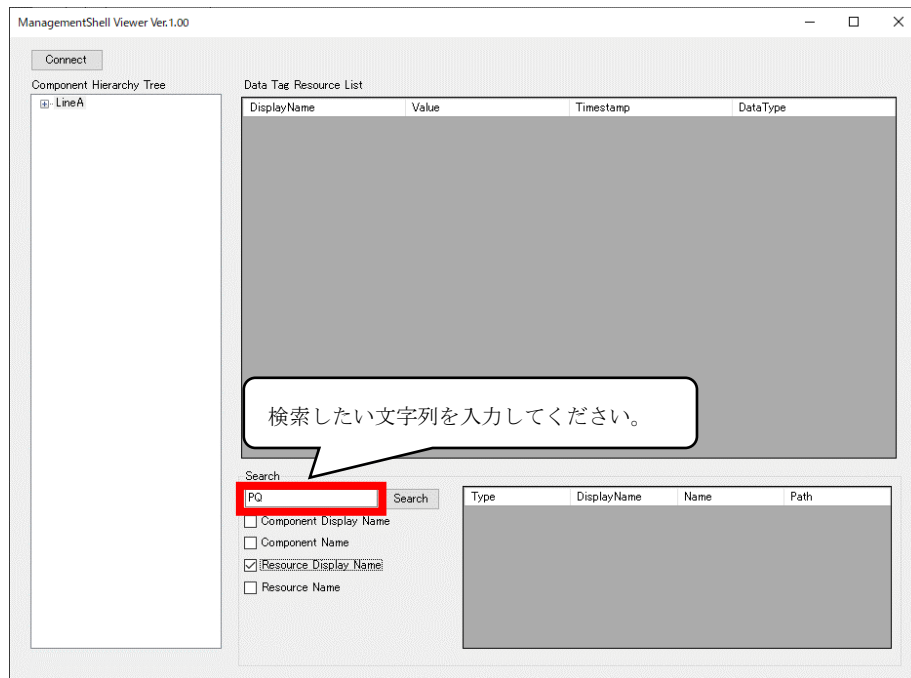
ManagementShell Viewer Ver.1.00

Connect

Component Hierarchy Tree

LineA

Data Tag Resource List

| DisplayName | Value | Timestamp | DataType |
|---|---|---|---|

検索したい文字列を入力してください。

Search

PQ

Search

Component Display Name

Component Name

Resource Display Name

Resource Name

| Type | DisplayName | Name | Path |
|---|---|---|---|